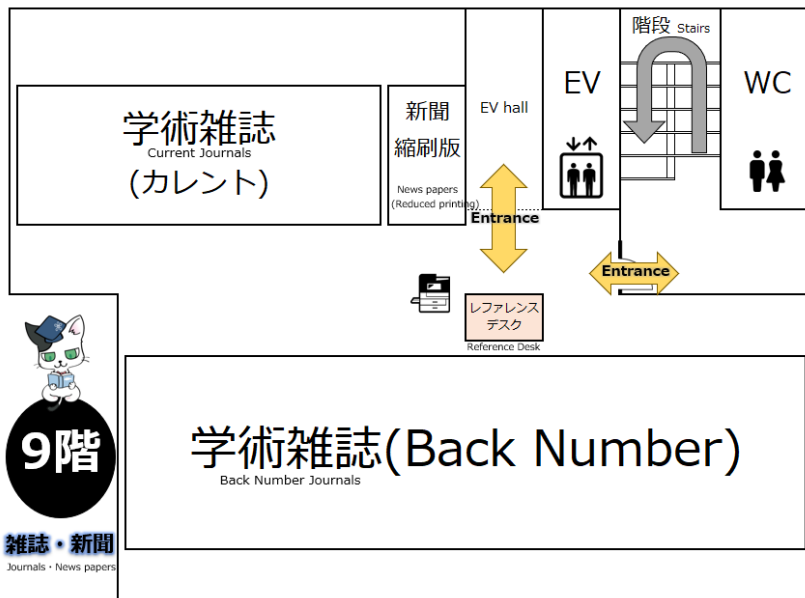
学術雑誌
Current Journals
(カレント)

新聞
縮刷版
News papers
(Reduced printing)

EV hall

Entrance

EV

階段 Stairs

WC

Entrance

レファレンス
デスク
Reference Desk

9階

雑誌・新聞
Journals・News papers

学術雑誌(Back Number)
Back Number Journals